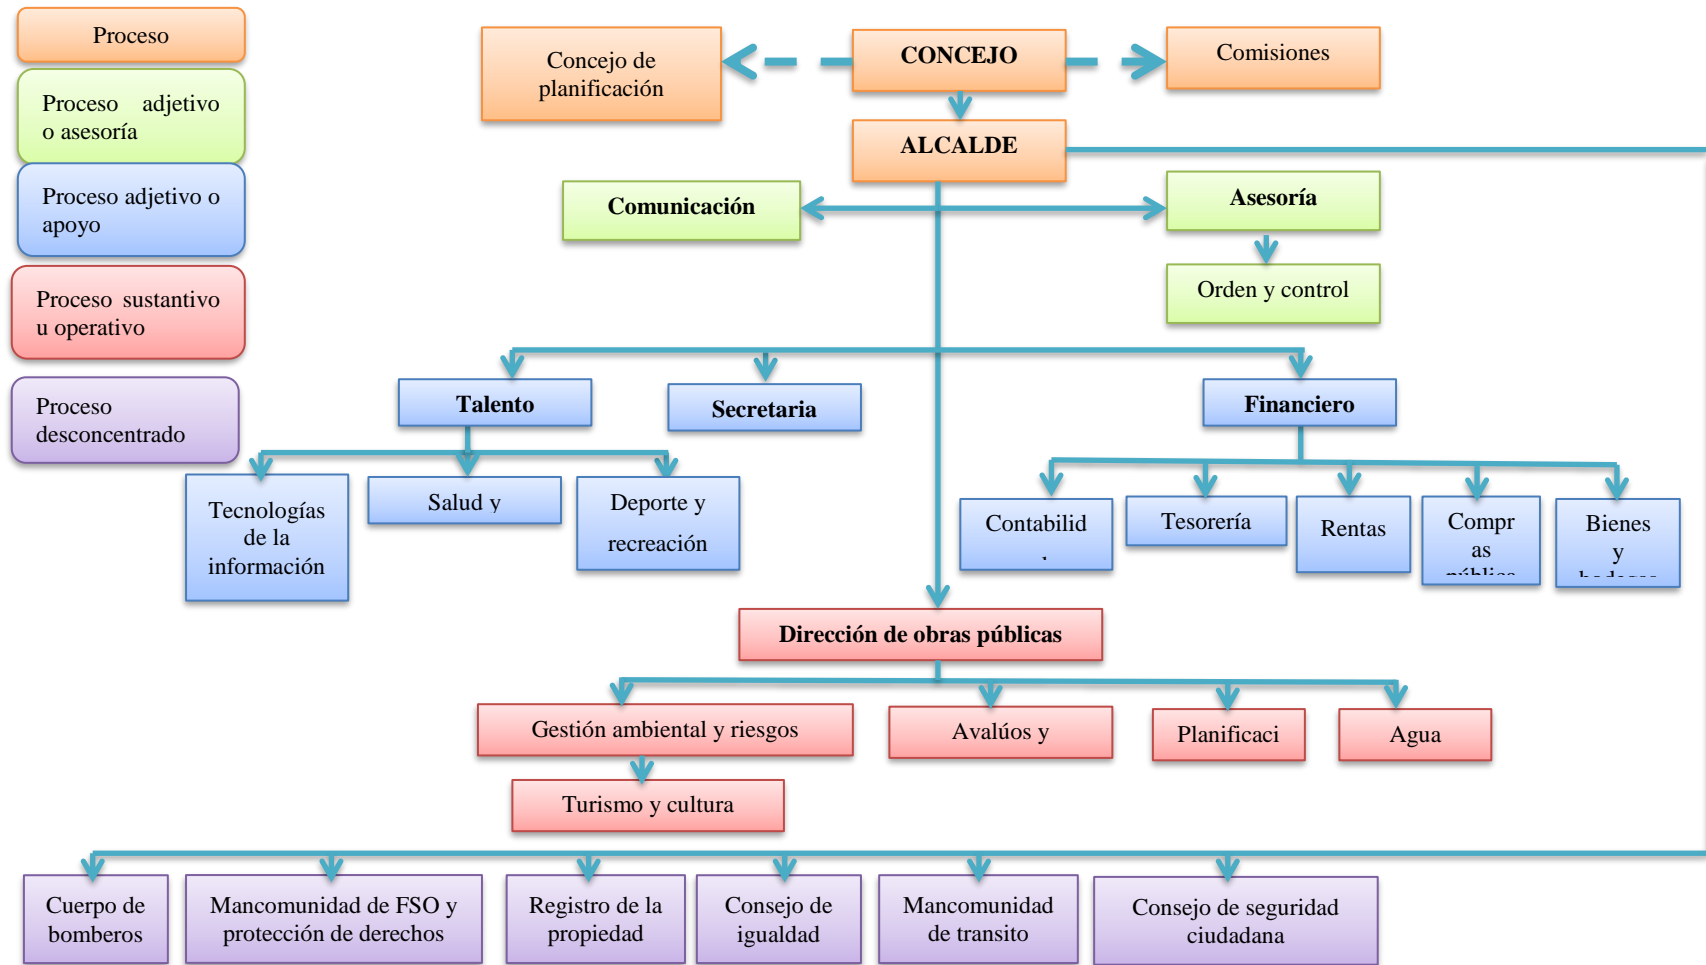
Proceso

Proceso adjetivo o asesoría

Proceso adjetivo o apoyo

Proceso sustantivo u operativo

Proceso desconcentrado

Concejo de planificación

CONCEJO

Comisiones

ALCALDE

Comunicación

Asesoría

Orden y control

Talento

Secretaria

Financiero

Tecnologías de la información

Salud y

Deporte y recreación

Contabilid .

Tesorería

Rentas

Compr as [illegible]

Bienes y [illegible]

Dirección de obras públicas

Gestión ambiental y riesgos

Avalúos y

Planificaci

Agua

Turismo y cultura

Cuerpo de bomberos

Mancomunidad de FSO y protección de derechos

Registro de la propiedad

Consejo de igualdad

Mancomunidad de transito

Consejo de seguridad ciudadana